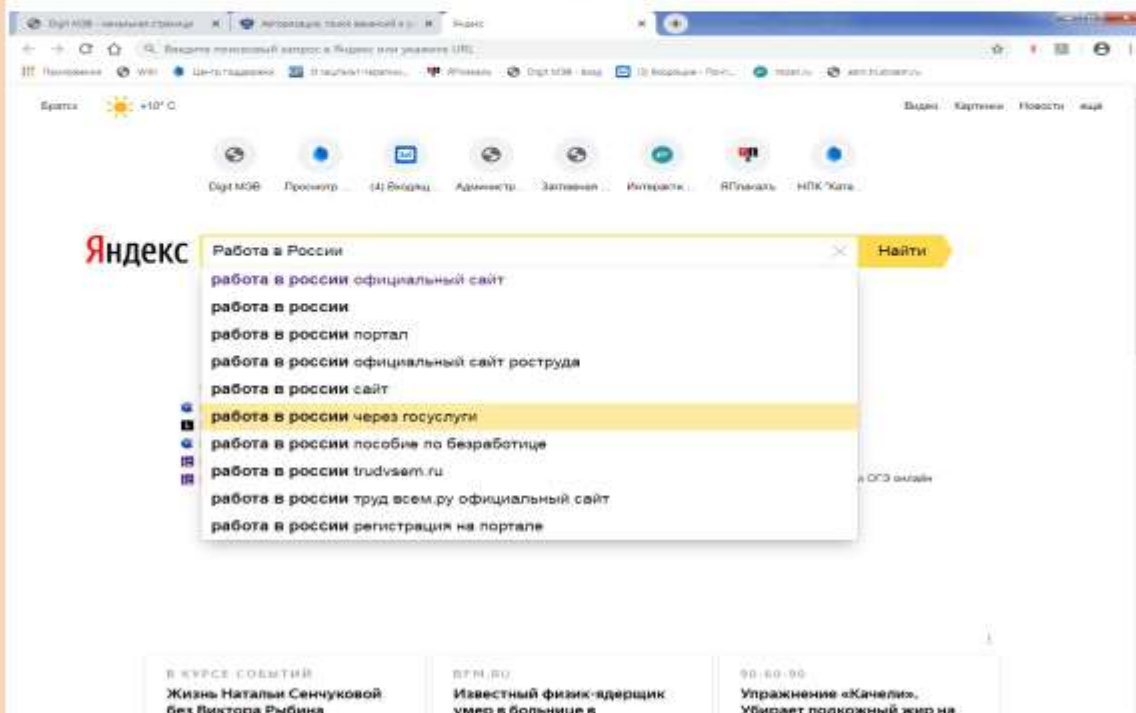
Digit МЭШ - начальная страница | Авторизация through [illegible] | Яндекс

Введите поисковый запрос в Яндекс или укажите URL

Приложения | WiFi | Центр поддержки | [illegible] | ЯПлакать | Digit МЭШ - вход | (3) Входящие - Почт... | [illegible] | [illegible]

Братск +10° С

Видео Картинки Новости ещё

Digit МЭШ | Просмотр ... | (4) Входящ... | Администр... | Заполнение ... | Интерактив... | ЯПлакать | НПК "Ката...

Яндекс

Работа в России

Найти

работа в россии официальный сайт
работа в россии
работа в россии портал
работа в россии официальный сайт роструда
работа в россии сайт
работа в россии через госуслуги
работа в россии пособие по безработице
работа в россии trudvsem.ru
работа в россии труд всем.ру официальный сайт
работа в россии регистрация на портале

ОГЭ онлайн

В КУРСЕ СОБЫТИЙ
Жизнь Натальи Сенчуковой без Виктора Рыбина

BFM.RU
Известный физик-ядерщик умер в больнице в

90-60-90
Упражнение «Качели». Убирает подкожный жир на